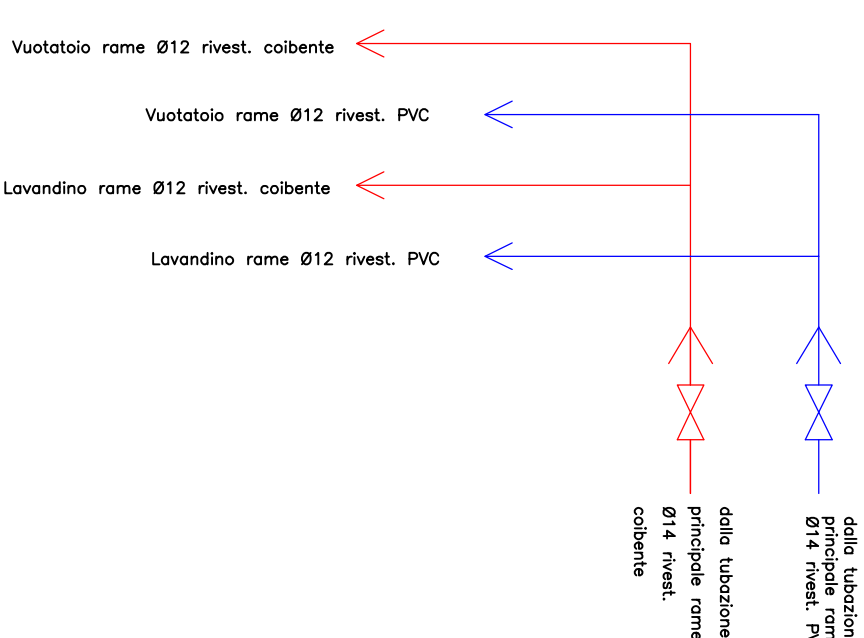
Vuotatoio rame Ø12 rivest. coibente

Vuotatoio rame Ø12 rivest. PVC

Lavandino rame Ø12 rivest. coibente

Lavandino rame Ø12 rivest. PVC

dalla tubazione principale rame Ø14 rivest. coibente

dalla tubazion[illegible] principale ram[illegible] Ø14 rivest. P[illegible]